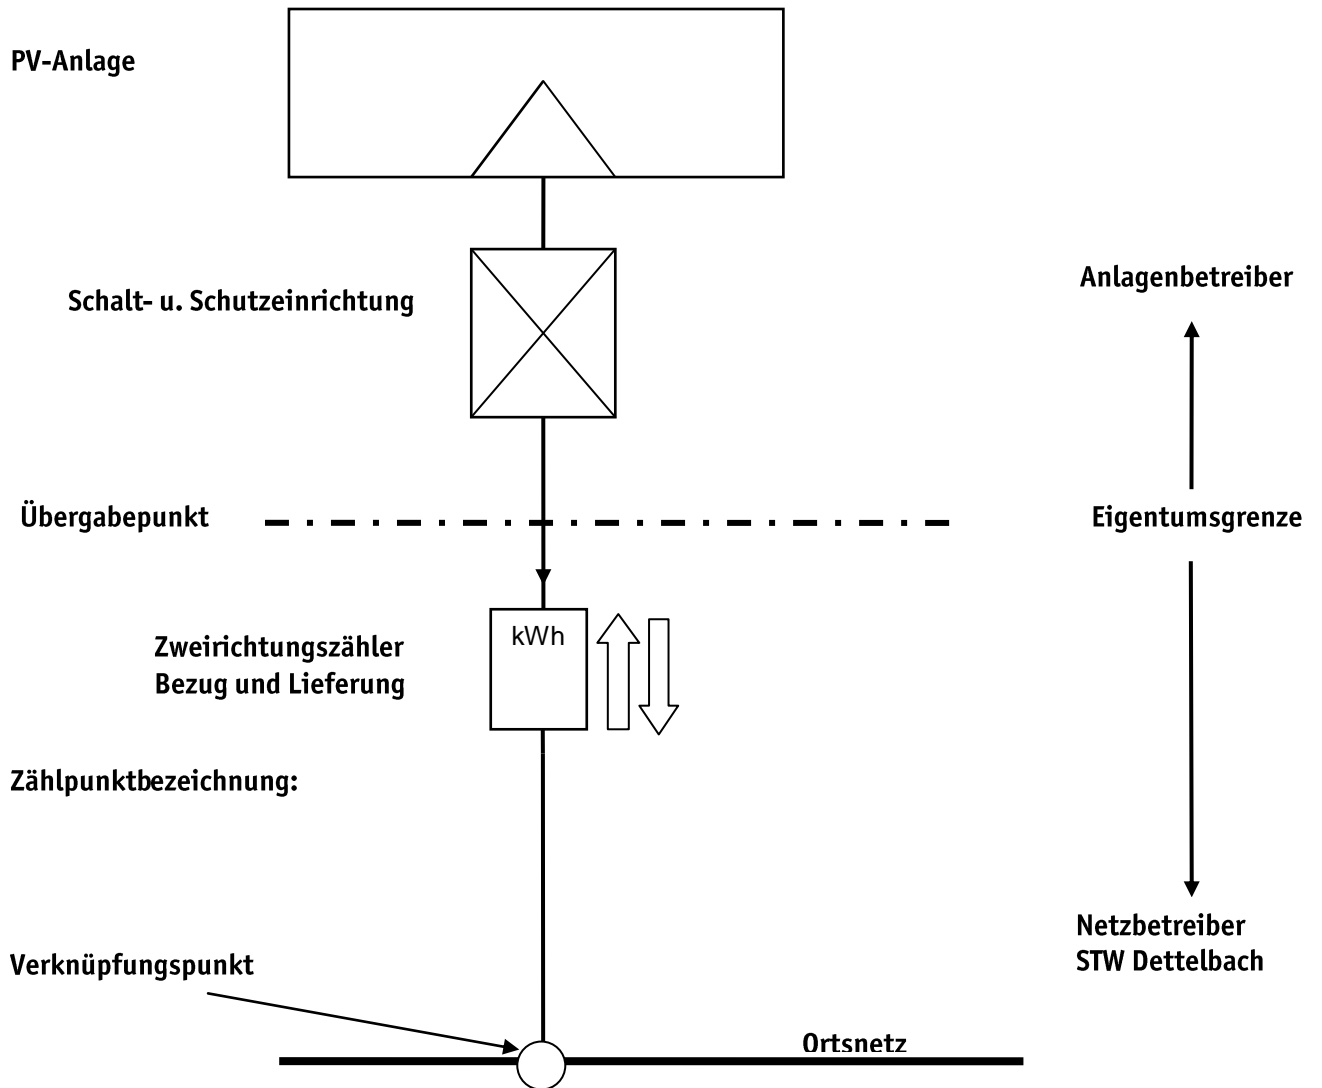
PV-Anlage

Schalt- u. Schutzeinrichtung

Anlagenbetreiber

Übergabepunkt

Eigentumsgrenze

kWh

Zweirichtungszähler
Bezug und Lieferung

Zählpunktbezeichnung:

Netzbetreiber
STW Dettelbach

Verknüpfungspunkt

Ortsnetz